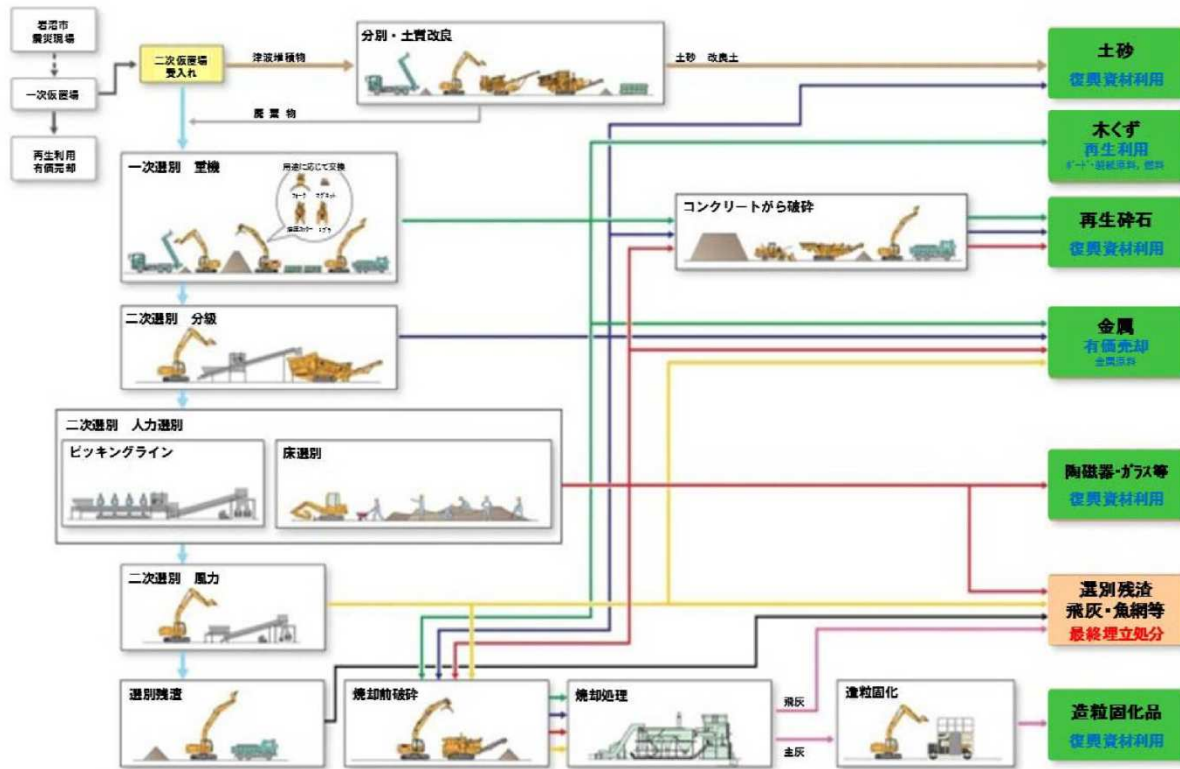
岩沼市
震災現場

一次仮置場

再生利用
有償売却

二次仮置場
受入れ

津波堆積物

廃棄物

分別・土質改良

土砂 改良土

土砂
復興資材利用

木くず
再生利用
ボード・燃料原料、燃料

一次選別 重機

用途に応じて交換
フォーク スケルトン
破砕カッター バケット

コンクリートがら破砕

再生砕石
復興資材利用

二次選別 分級

金属
有償売却
金属原料

二次選別 人力選別

ピッキングライン

床選別

陶磁器・ガラス等
復興資材利用

二次選別 風力

選別残渣
飛灰・魚網等
最終埋立処分

選別残渣

焼却前破砕

焼却処理

飛灰

主灰

造粒固化

造粒固化品
復興資材利用